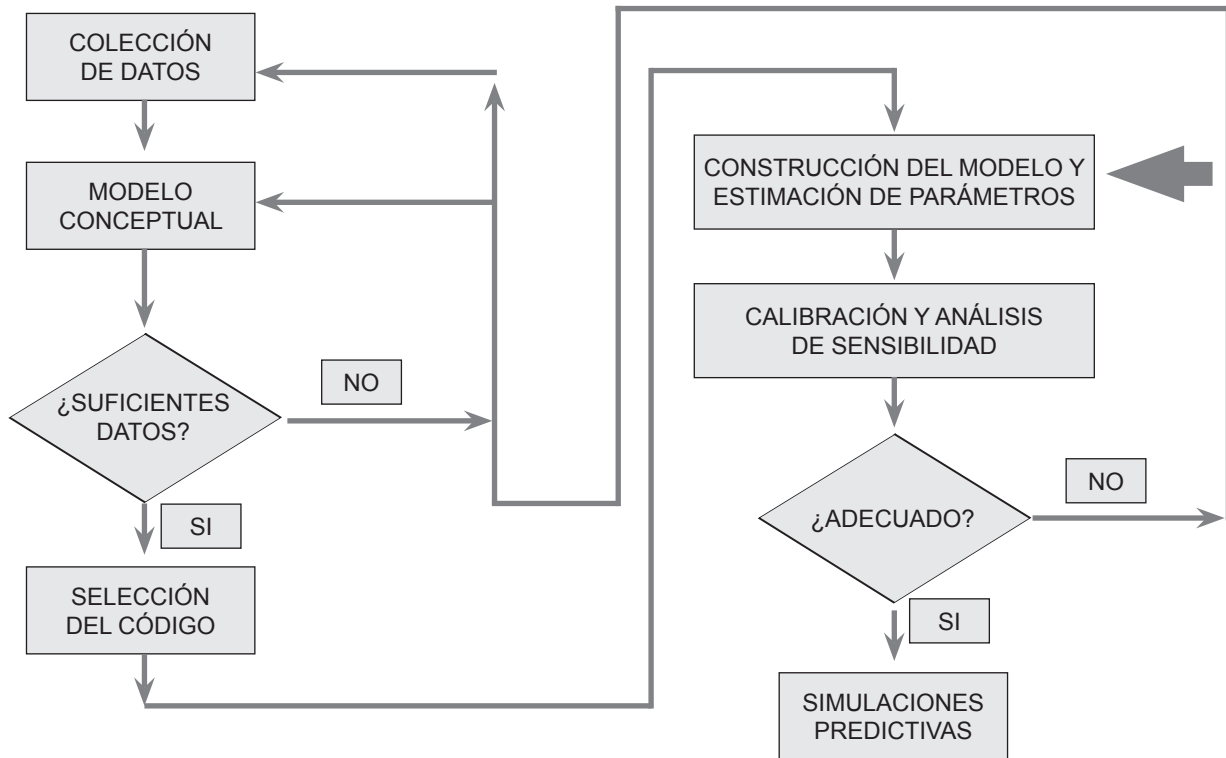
COLECCIÓN DE DATOS

MODELO CONCEPTUAL

¿SUFICIENTES DATOS?

NO

SI

SELECCIÓN DEL CÓDIGO

CONSTRUCCIÓN DEL MODELO Y ESTIMACIÓN DE PARÁMETROS

CALIBRACIÓN Y ANÁLISIS DE SENSIBILIDAD

¿ADECUADO?

NO

SI

SIMULACIONES PREDICTIVAS